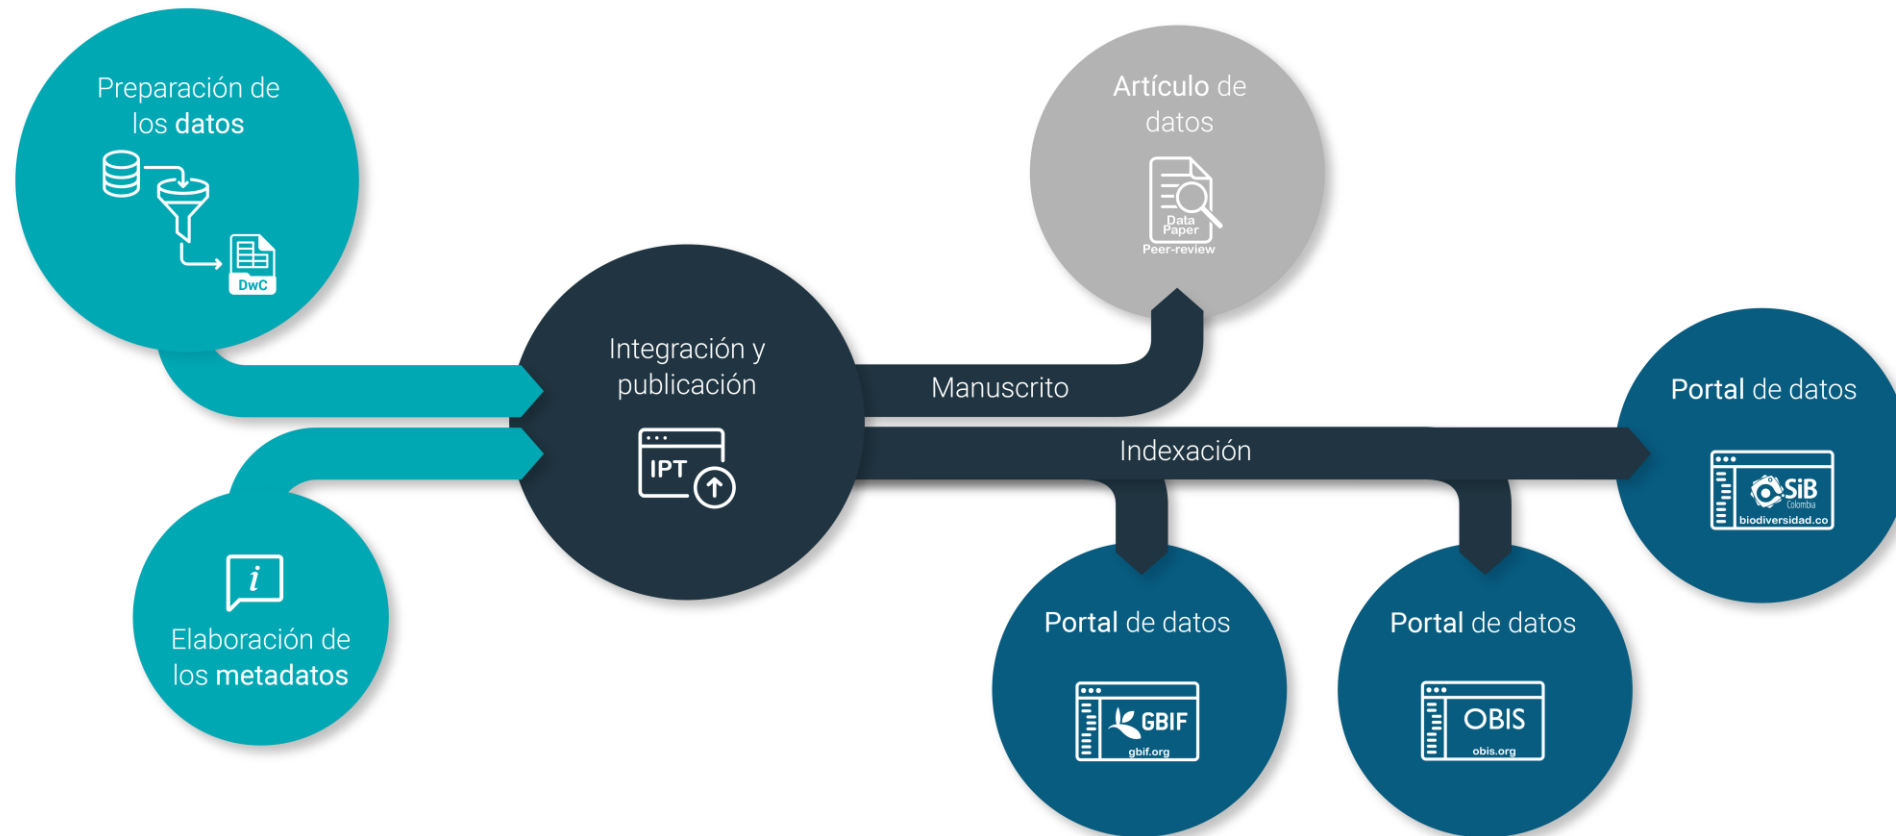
Preparación de los datos

DwC

Elaboración de los metadatos

Integración y publicación

IPT

Artículo de datos

Data Paper

Peer-review

Manuscrito

Indexación

Portal de datos

SiB Colombia

biodiversidad.co

Portal de datos

GBIF

gbif.org

Portal de datos

OBIS

obis.org